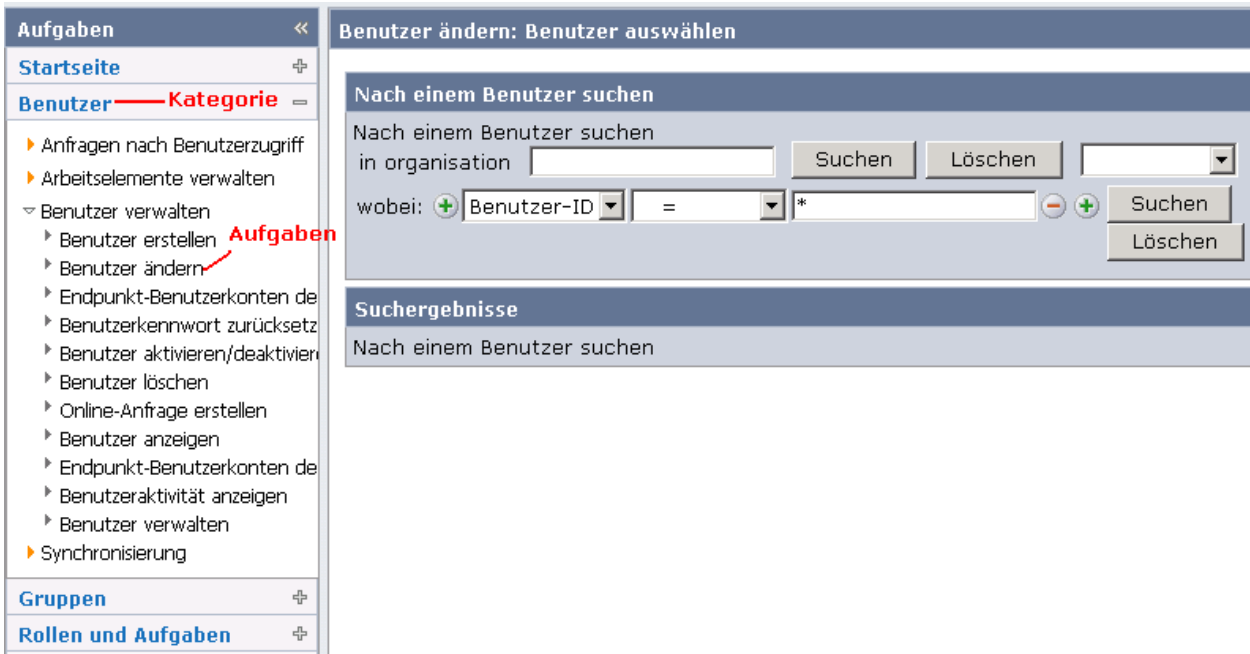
Aufgaben «

Startseite

Benutzer Kategorie

Anfragen nach Benutzerzugriff
Arbeitselemente verwalten
Benutzer verwalten
Benutzer erstellen Aufgaben
Benutzer ändern
Endpunkt-Benutzerkonten de
Benutzerkennwort zurücksetz
Benutzer aktivieren/deaktivier
Benutzer löschen
Online-Anfrage erstellen
Benutzer anzeigen
Endpunkt-Benutzerkonten de
Benutzeraktivität anzeigen
Benutzer verwalten
Synchronisierung

Gruppen

Rollen und Aufgaben

Benutzer ändern: Benutzer auswählen

Nach einem Benutzer suchen

Nach einem Benutzer suchen in organisation

Suchen Löschen

wobei: Benutzer-ID = *

Suchen

Löschen

Suchergebnisse

Nach einem Benutzer suchen